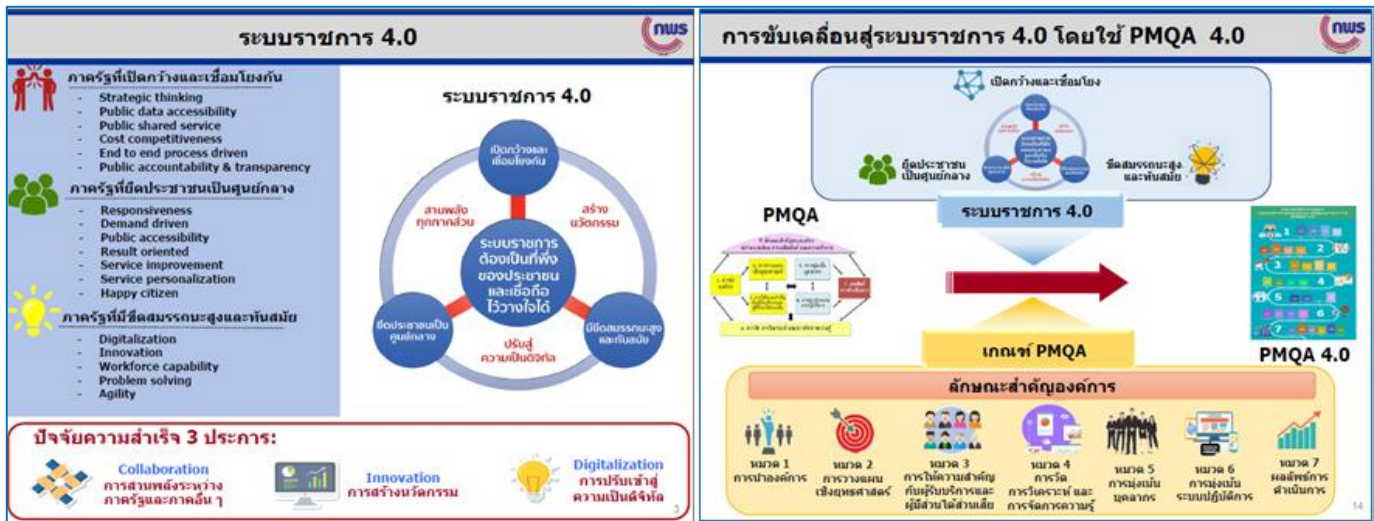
ระบบราชการ 4.0

กพร

ภาครัฐที่เปิดกว้างและเชื่อมโยงกัน
- Strategic thinking
- Public data accessibility
- Public shared service
- Cost competitiveness
- End to end process driven
- Public accountability & transparency

ภาครัฐที่ยึดประชาชนเป็นศูนย์กลาง
- Responsiveness
- Demand driven
- Public accessibility
- Result oriented
- Service improvement
- Service personalization
- Happy citizen

ภาครัฐที่มีขีดสมรรถนะสูงและทันสมัย
- Digitalization
- Innovation
- Workforce capability
- Problem solving
- Agility

ระบบราชการ 4.0

เปิดกว้างและเชื่อมโยงกัน

สานพลังทุกภาคส่วน

สร้างนวัตกรรม

ระบบราชการต้องเป็นที่พึ่งของประชาชนและเชื่อถือไว้วางใจได้

ยึดประชาชนเป็นศูนย์กลาง

ปรับสู่ความเป็นดิจิทัล

มีขีดสมรรถนะสูงและทันสมัย

ปัจจัยความสำเร็จ 3 ประการ:

Collaboration
การสานพลังระหว่างภาครัฐและภาคอื่น ๆ

Innovation
การสร้างนวัตกรรม

Digitalization
การปรับเข้าสู่ความเป็นดิจิทัล

3

การขับเคลื่อนสู่ระบบราชการ 4.0 โดยใช้ PMQA 4.0

กพร

เปิดกว้างและเชื่อมโยง

ยึดประชาชนเป็นศูนย์กลาง

ขีดสมรรถนะสูงและทันสมัย

PMQA

ระบบราชการ 4.0

เกณฑ์ PMQA

PMQA 4.0

ลักษณะสำคัญองค์การ

หมวด 1
การนำองค์การ

หมวด 2
การวางแผนเชิงยุทธศาสตร์

หมวด 3
การให้ความสำคัญกับผู้รับบริการและผู้มีส่วนได้ส่วนเสีย

หมวด 4
การวัด การวิเคราะห์ และการจัดการความรู้

หมวด 5
การมุ่งเน้นบุคลากร

หมวด 6
การมุ่งเน้นระบบปฏิบัติการ

หมวด 7
ผลลัพธ์การดำเนินการ

14